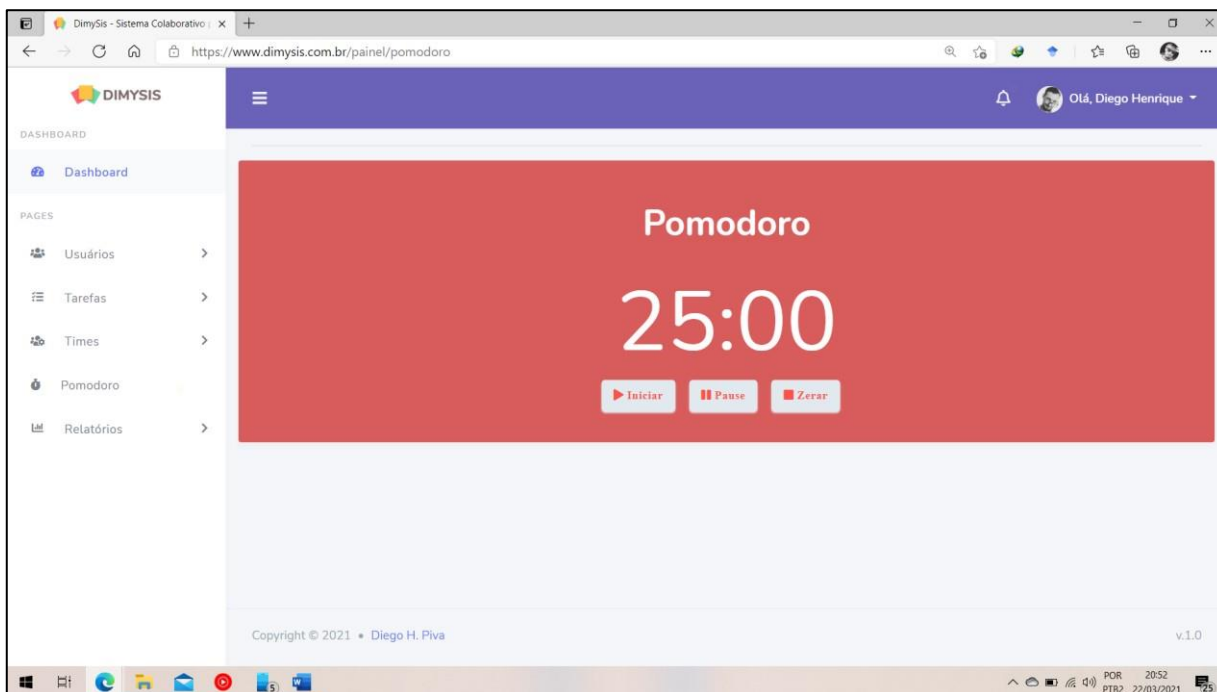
DimySis - Sistema Colaborativo | ×

https://www.dimysis.com.br/painel/pomodoro

DIMYSIS

Olá, Diego Henrique

DASHBOARD

Dashboard

PAGES

Usuários

Tarefas

Times

Pomodoro

Relatórios

Pomodoro

25:00

Iniciar Pause Zerar

Copyright © 2021 • Diego H. Piva

v.1.0

POR PTB2 20:52 22/03/2021